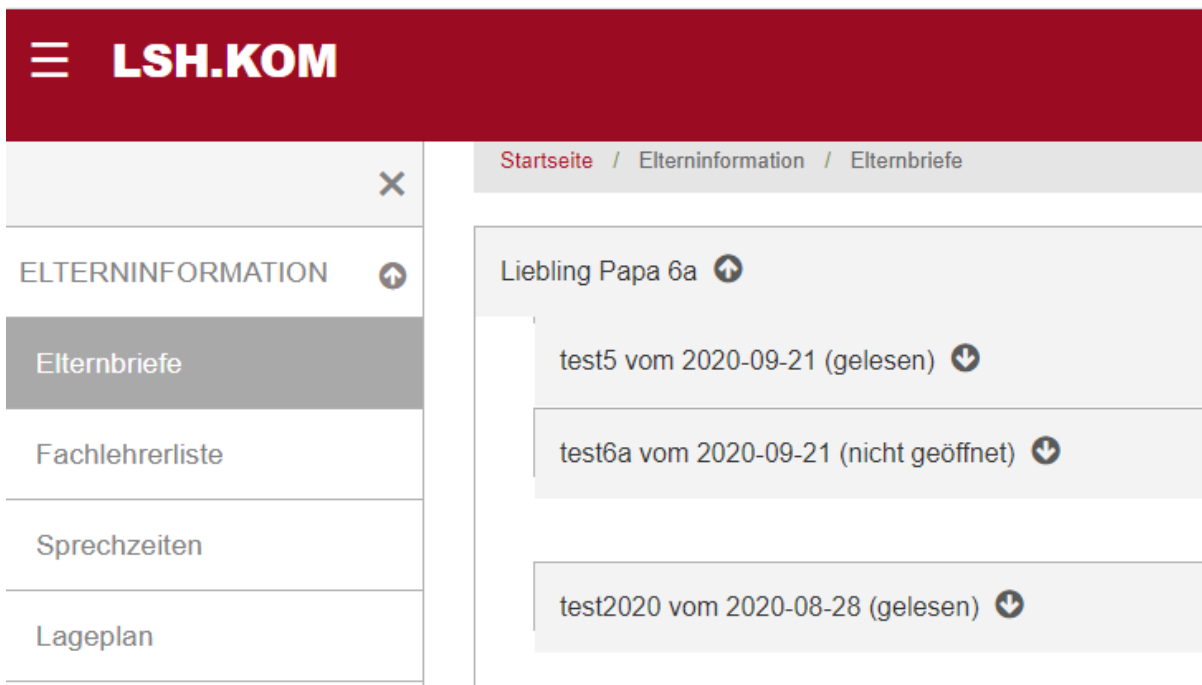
☰ LSH.KOM

×

ELTERNINFORMATION

Elternbriefe

Fachlehrerliste

Sprechzeiten

Lageplan

Startseite / Elterninformation / Elternbriefe

Liebling Papa 6a

test5 vom 2020-09-21 (gelesen)

test6a vom 2020-09-21 (nicht geöffnet)

test2020 vom 2020-08-28 (gelesen)